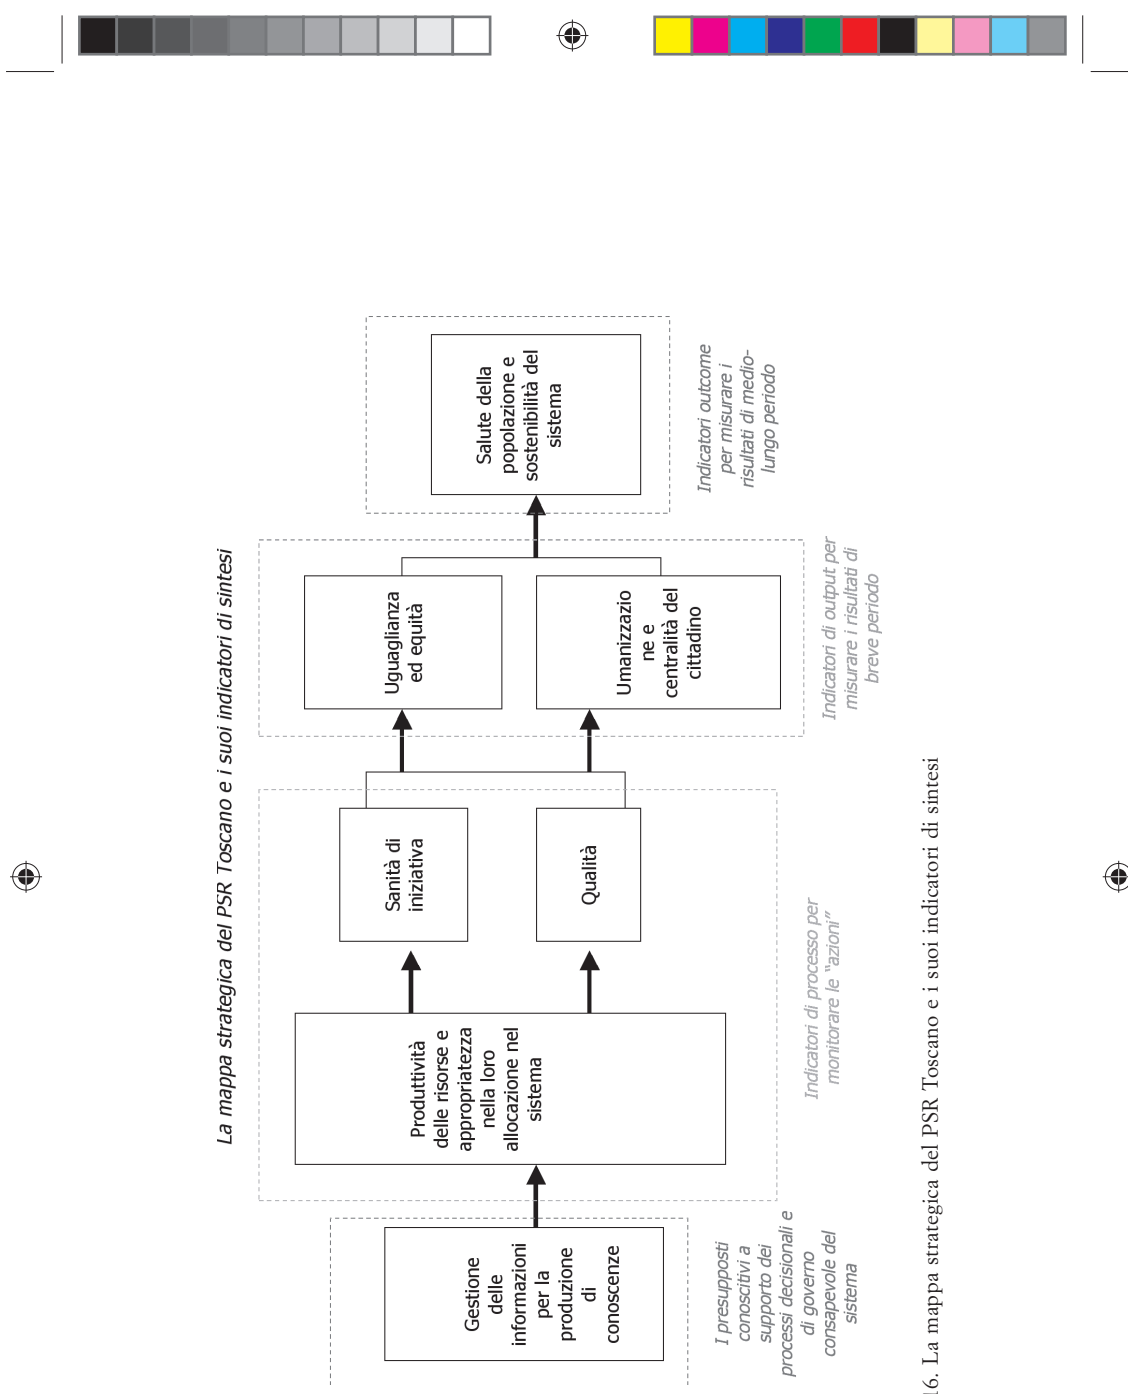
La mappa strategica del PSR Toscano e i suoi indicatori di sintesi

Gestione delle informazioni per la produzione di conoscenze

I presupposti conoscitivi a supporto dei processi decisionali e di governo consapevole del sistema

Produttività delle risorse e appropriatezza nella loro allocazione nel sistema

Sanità di iniziativa

Qualità

Indicatori di processo per monitorare le "azioni"

Uguaglianza ed equità

Umanizzazione e centralità del cittadino

Indicatori di output per misurare i risultati di breve periodo

Salute della popolazione e sostenibilità del sistema

Indicatori outcome per misurare i risultati di medio-lungo periodo

16. La mappa strategica del PSR Toscano e i suoi indicatori di sintesi